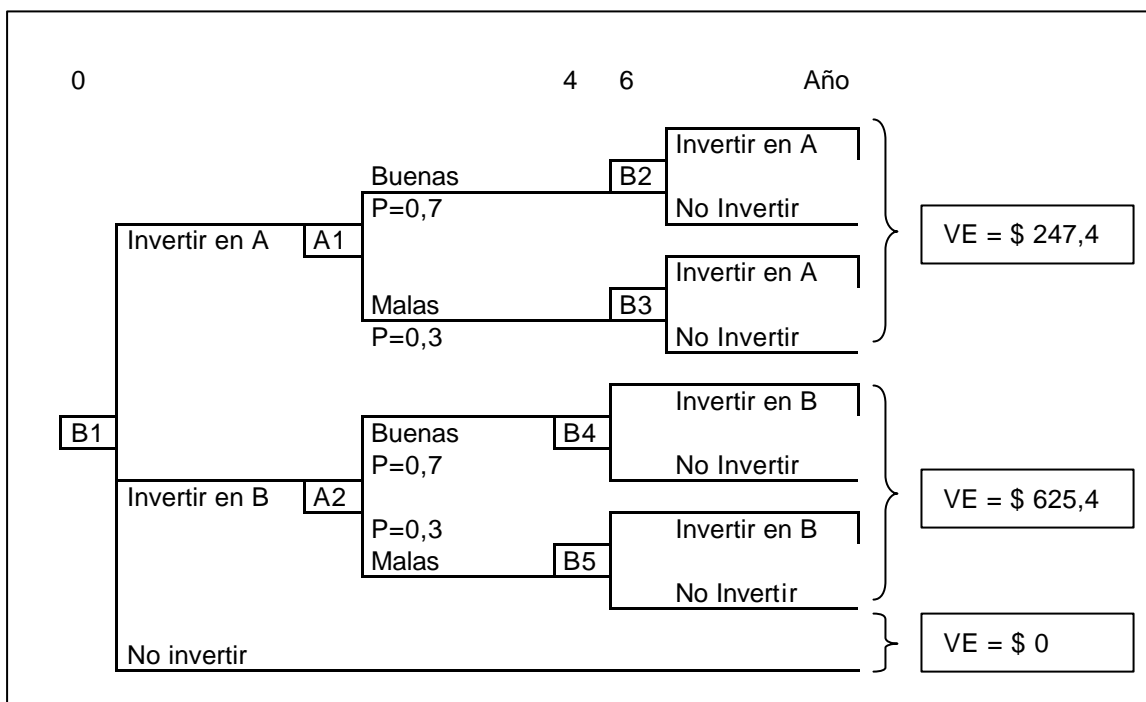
0 4 6 Año

Invertir en A
A1
Buenas
P=0,7
B2
Invertir en A
No Invertir
Malas
P=0,3
B3
Invertir en A
No Invertir
VE = \$ 247,4

B1

Invertir en B
A2
Buenas
P=0,7
B4
Invertir en B
No Invertir
P=0,3
Malas
B5
Invertir en B
No Invertir
VE = \$ 625,4

No invertir
VE = \$ 0